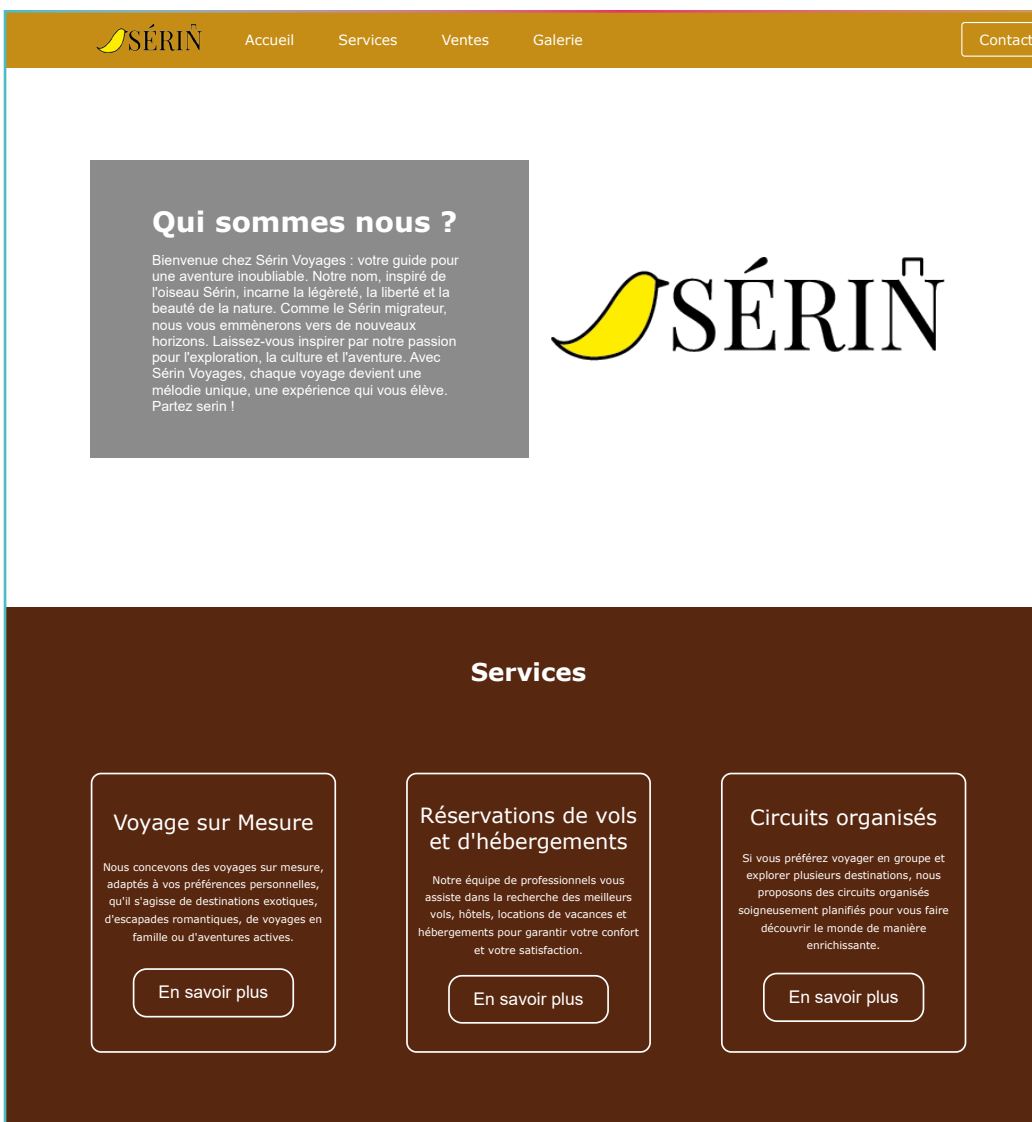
SÉRIN Accueil Services Ventes Galerie Contact

Qui sommes nous ?

Bienvenue chez Sérin Voyages : votre guide pour une aventure inoubliable. Notre nom, inspiré de l'oiseau Sérin, incarne la légèreté, la liberté et la beauté de la nature. Comme le Sérin migrateur, nous vous emmènerons vers de nouveaux horizons. Laissez-vous inspirer par notre passion pour l'exploration, la culture et l'aventure. Avec Sérin Voyages, chaque voyage devient une mélodie unique, une expérience qui vous élève. Partez serin !

SÉRIN

Services

Voyage sur Mesure

Nous concevons des voyages sur mesure, adaptés à vos préférences personnelles, qu'il s'agisse de destinations exotiques, d'escapades romantiques, de voyages en famille ou d'aventures actives.

En savoir plus

Réservations de vols et d'hébergements

Notre équipe de professionnels vous assiste dans la recherche des meilleurs vols, hôtels, locations de vacances et hébergements pour garantir votre confort et votre satisfaction.

En savoir plus

Circuits organisés

Si vous préférez voyager en groupe et explorer plusieurs destinations, nous proposons des circuits organisés soigneusement planifiés pour vous faire découvrir le monde de manière enrichissante.

En savoir plus